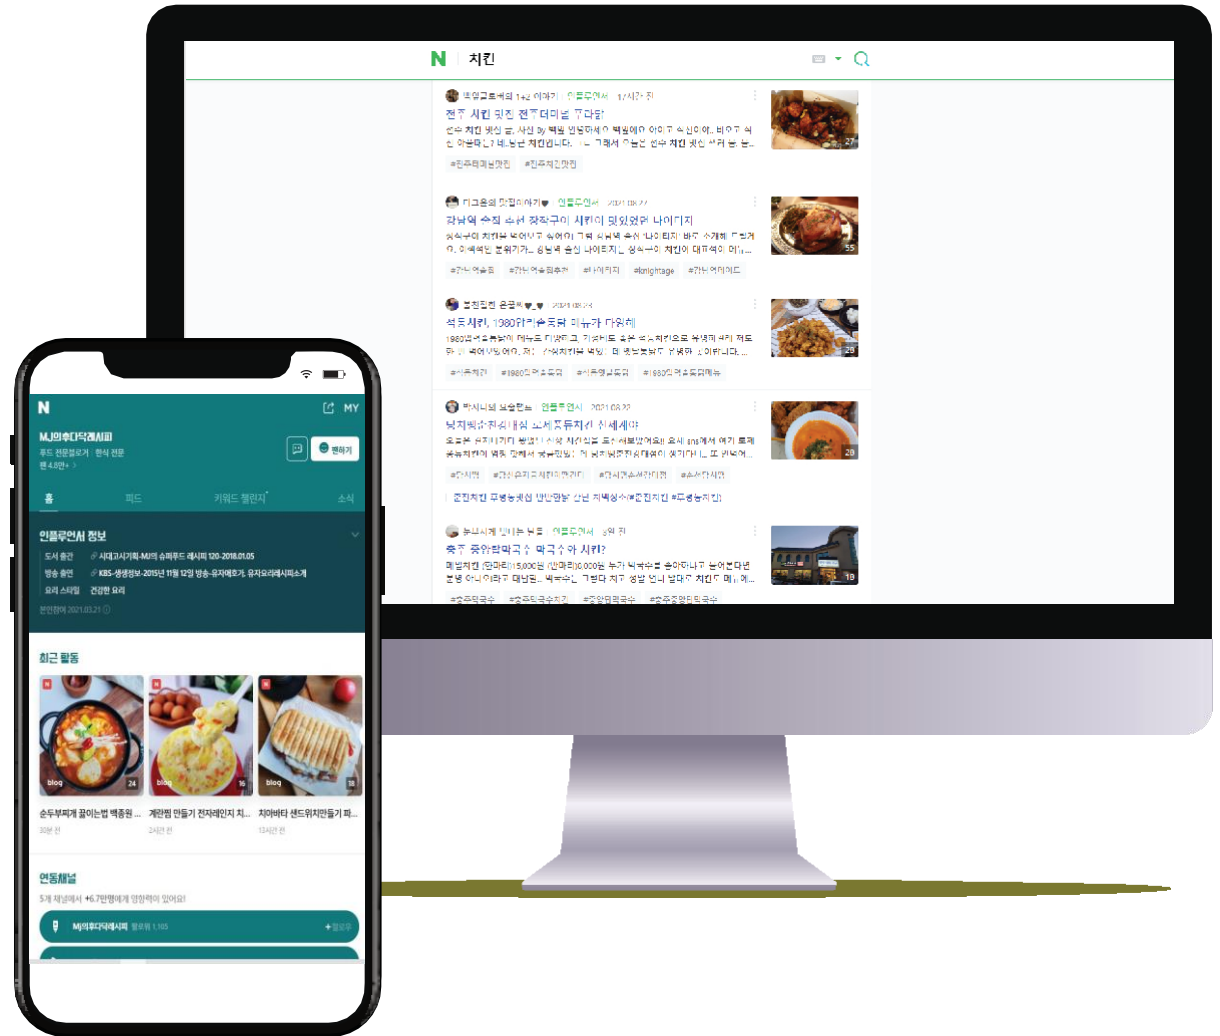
N 치킨

전주 치킨 맛집 전주더미블 꾸다닭

#전주치킨맛집

강남역 수제 수원 장작구이 치킨이 맛있었던 나이티지

55

석둔치킨, 1980만 수 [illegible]

28

닭치킨 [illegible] 지세세

28

속주 중앙통닭국수 닭국수 아 치킨?

19

N MY

MJ의주다닥레시피
푸드 전문블로거 · 한식 전문

팬하기

홈 피드 키워드 챌린지 소식

인플루언서 정보

도서 출간 시대고시기획-MJ의 슈퍼푸드 레시피 120-2018.01.05
방송 출연 KBS-생생정보-2015년 11월 12일 방송-유자에이징, 유자요리레시피소개
요리 스타일 건강한 요리

최근 활동

blog 24
blog 16
blog 18

순두부찌개 끓이는법 백종원 ...
계란찜 만들기 전자레인지 치...
치아바타 샌드위치만들기 파...

연동채널

MJ의주다닥레시피